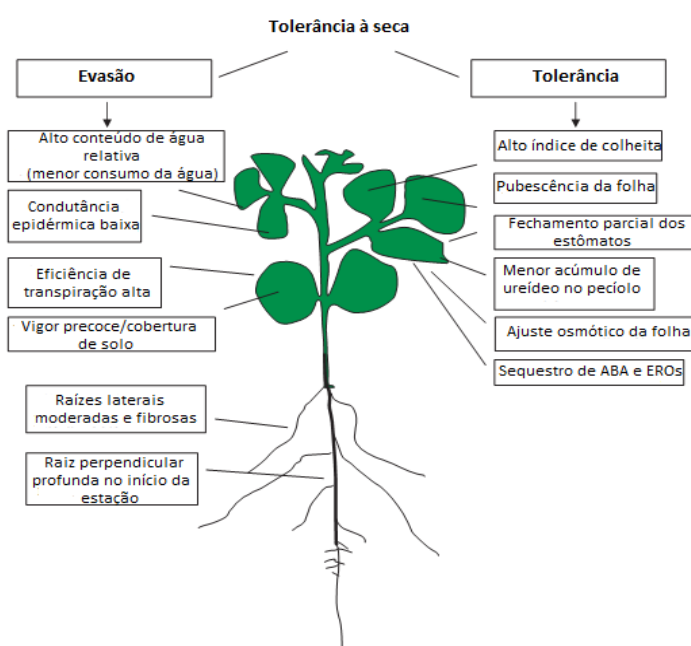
Tolerância à seca

Evasão

Alto conteúdo de água relativa (menor consumo da água)

Condutância epidérmica baixa

Eficiência de transpiração alta

Vigor precoce/cobertura de solo

Raízes laterais moderadas e fibrosas

Raiz perpendicular profunda no início da estação

Tolerância

Alto índice de colheita

Pubescência da folha

Fechamento parcial dos estômatos

Menor acúmulo de ureídeo no pecíolo

Ajuste osmótico da folha

Sequestro de ABA e EROs